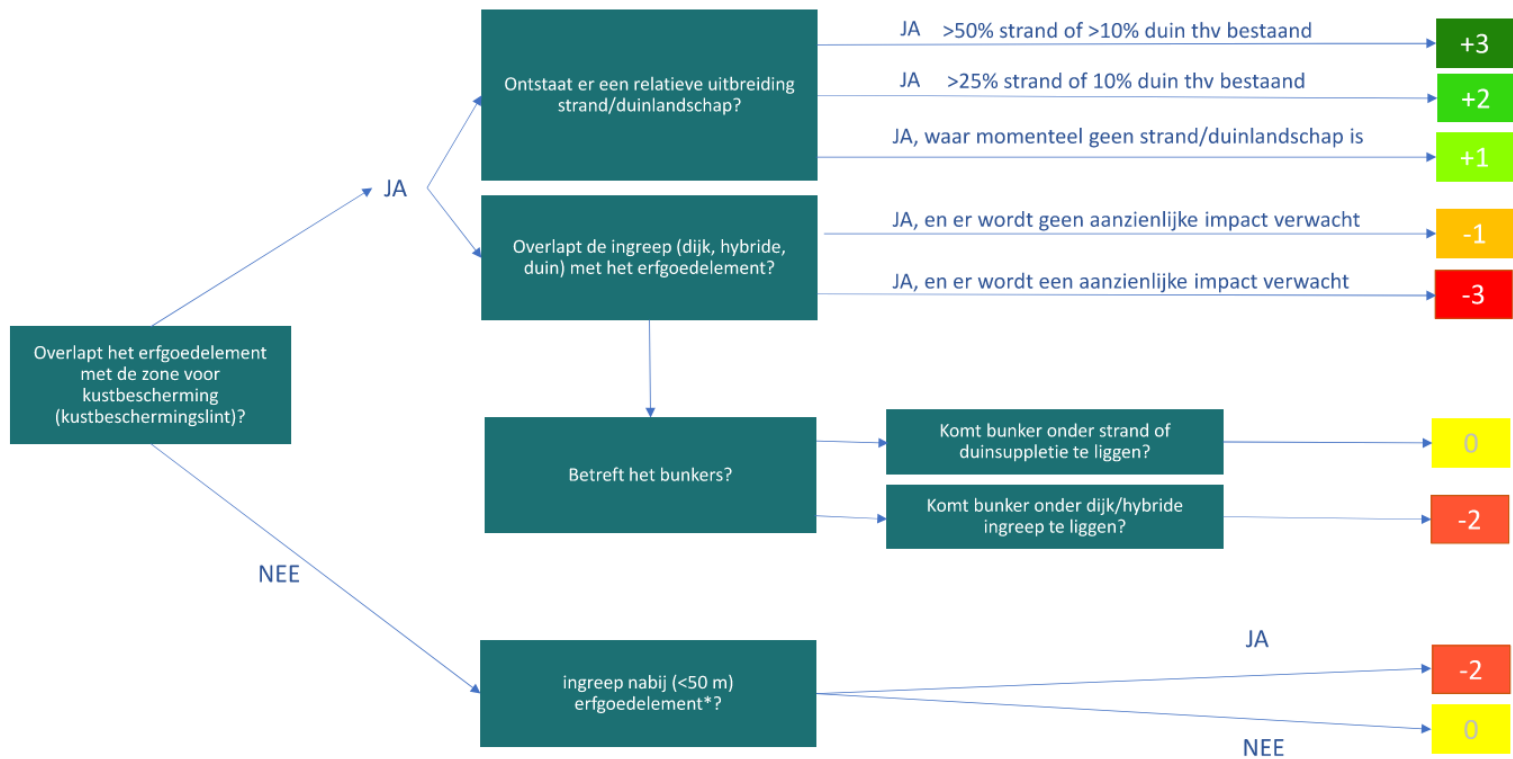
Overlapt het erfgoedelement met de zone voor kustbescherming (kustbeschermingslint)?

JA

Ontstaat er een relatieve uitbreiding strand/duinlandschap?

JA >50% strand of >10% duin thv bestaand

+3

JA >25% strand of 10% duin thv bestaand

+2

JA, waar momenteel geen strand/duinlandschap is

+1

Overlapt de ingreep (dijk, hybride, duin) met het erfgoedelement?

JA, en er wordt geen aanzienlijke impact verwacht

-1

JA, en er wordt een aanzienlijke impact verwacht

-3

Betreft het bunkers?

Komt bunker onder strand of duinsuppletie te liggen?

0

Komt bunker onder dijk/hybride ingreep te liggen?

-2

NEE

ingreep nabij (<50 m) erfgoedelement*?

JA

-2

NEE

0